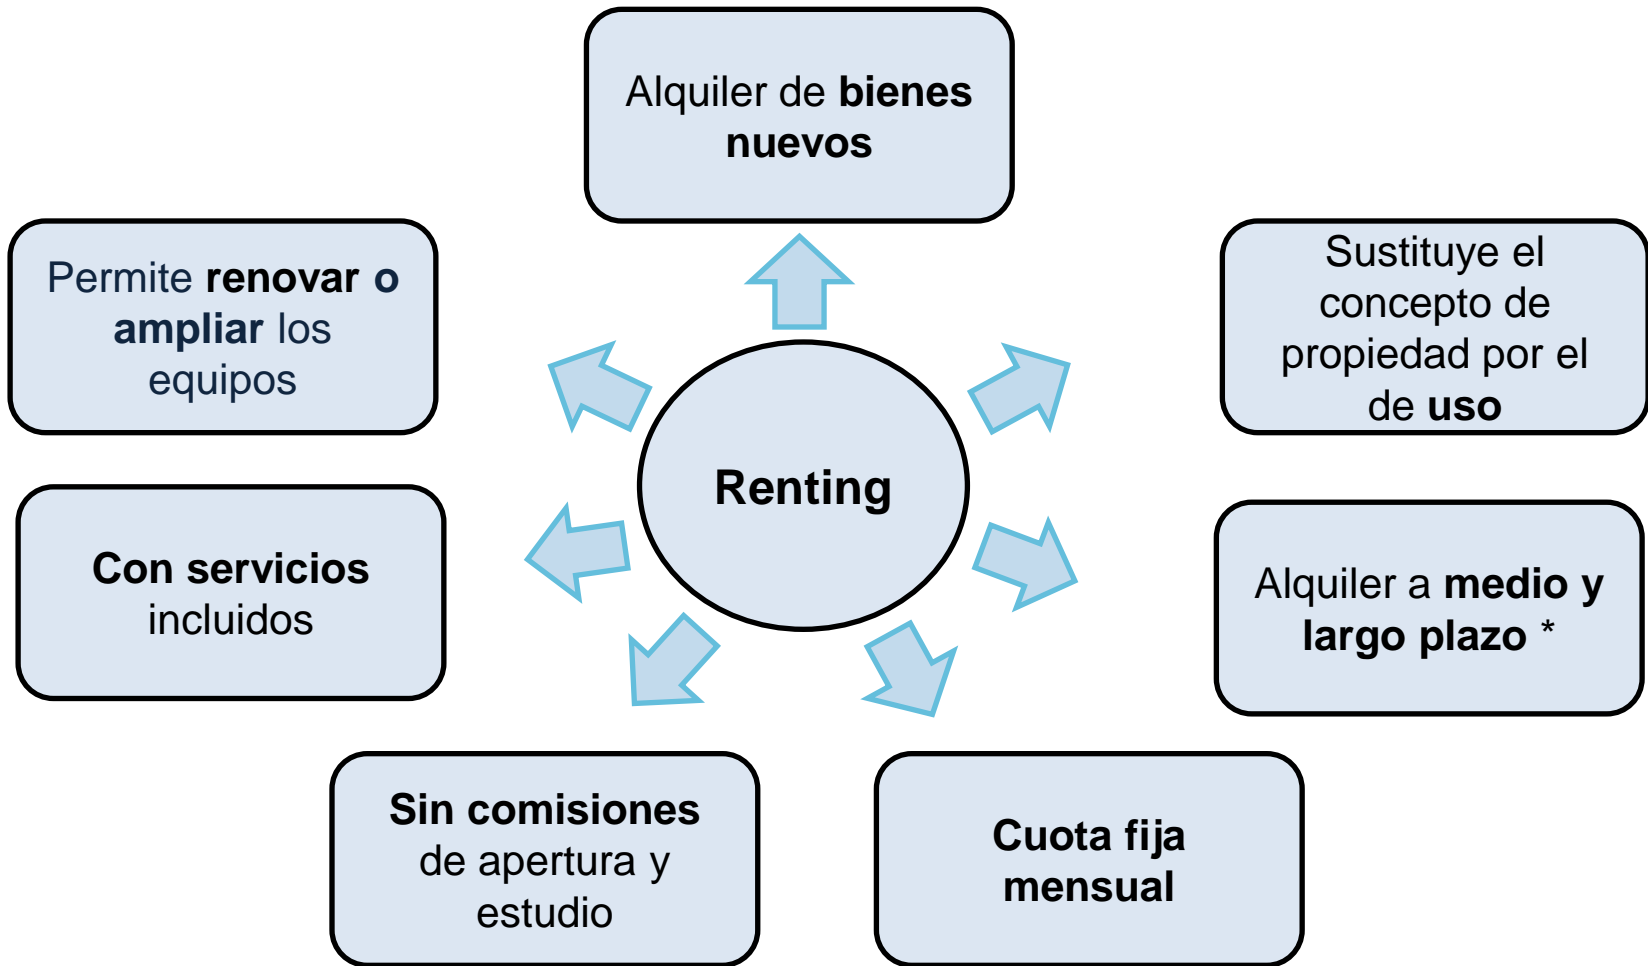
Alquiler de bienes nuevos

Sustituye el concepto de propiedad por el de uso

Alquiler a medio y largo plazo *

Cuota fija mensual

Sin comisiones de apertura y estudio

Con servicios incluidos

Permite renovar o ampliar los equipos

Renting